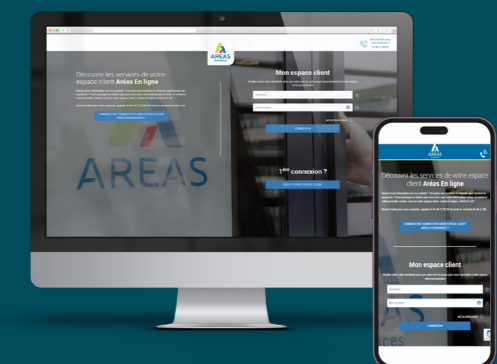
AREAS

Découvrir les services de votre espace client Aréas En ligne

Mon espace client

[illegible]

CONNEXION

AREAS

1ère connexion ?

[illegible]

AREAS

Découvrir les services de votre espace client Aréas En ligne

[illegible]

Mon espace client

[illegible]

CONNEXION